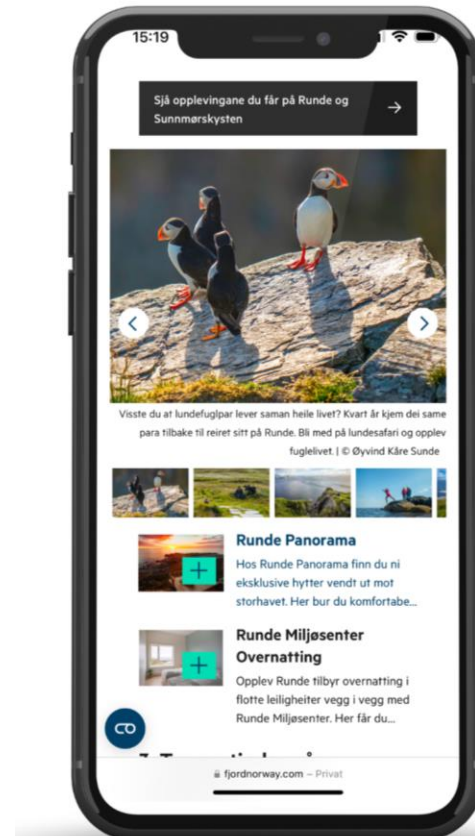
15:19

Sjå opplevingane du får på Runde og Sunnmørskysten

Visste du at lundefuglpar lever saman heile livet? Kvart år kjem dei same para tilbake til reiret sitt på Runde. Bli med på lundesafari og opplev fuglelivet. | © Øyvind Kåre Sunde

Runde Panorama

Hos Runde Panorama finn du ni eksklusive hytter vendt ut mot storhavet. Her bur du komfortabe...

Runde Miljøsenter Overnatting

Opplev Runde tilbyr overnatting i flotte leiligheiter vegg i vegg med Runde Miljøsenter. Her får du...

fjordnorway.com – Privat